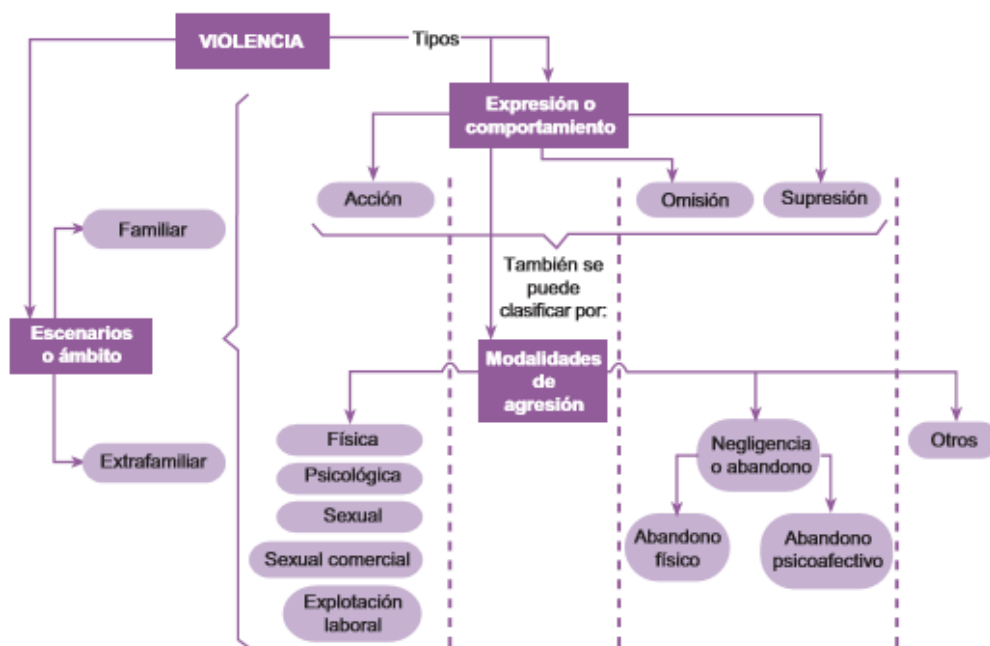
VIOLENCIA

Tipos

Expresión o comportamiento

Acción

Omisión

Supresión

Familiar

Escenarios o ámbito

Extrafamiliar

También se puede clasificar por:

Modalidades de agresión

Física

Psicológica

Sexual

Sexual comercial

Explotación laboral

Negligencia o abandono

Abandono físico

Abandono psicoafectivo

Otros